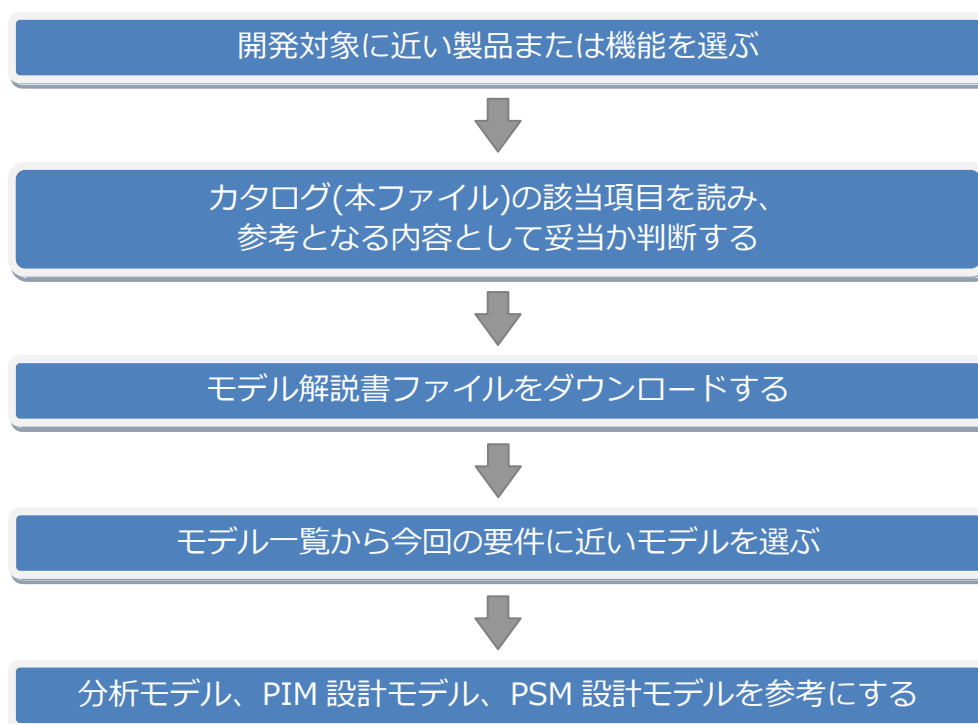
開発対象に近い製品または機能を選ぶ

カタログ(本ファイル)の該当項目を読み、
参考となる内容として妥当か判断する

モデル解説書ファイルをダウンロードする

モデル一覧から今回の要件に近いモデルを選ぶ

分析モデル、PIM 設計モデル、PSM 設計モデルを参考にする